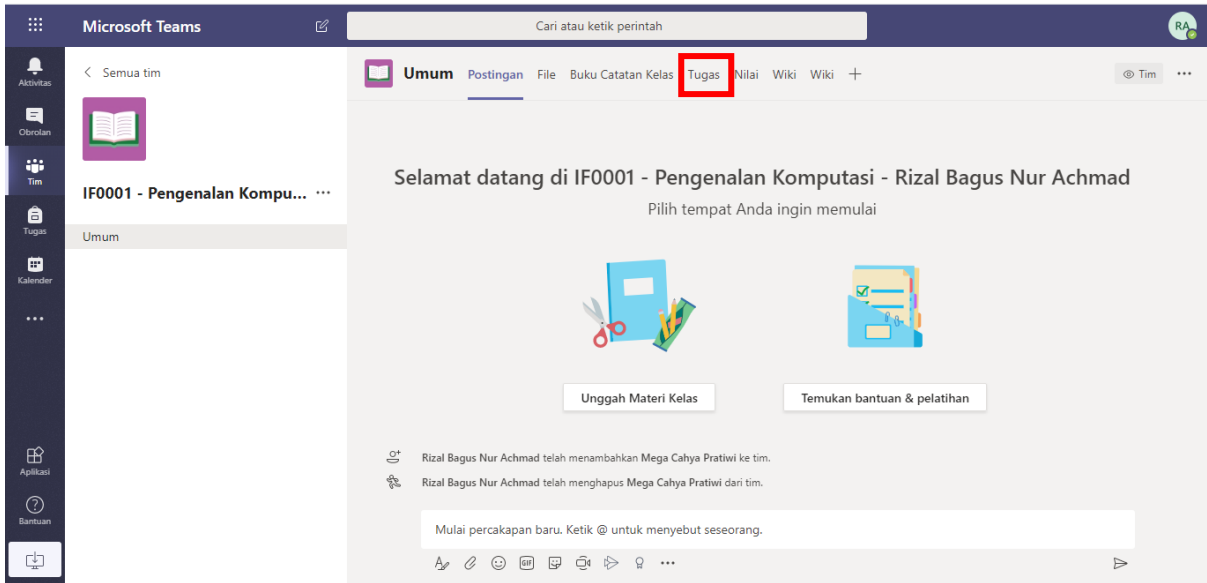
Microsoft Teams

Cari atau ketik perintah

RA

Aktivitas
Obrolan
Tim
Tugas
Kalender
...
Aplikasi
Bantuan

< Semua tim

IF0001 - Pengenalan Kompu... ...

Umum

Umum Postingan File Buku Catatan Kelas Tugas Nilai Wiki Wiki +

Tim ...

Selamat datang di IF0001 - Pengenalan Komputasi - Rizal Bagus Nur Achmad

Pilih tempat Anda ingin memulai

Unggah Materi Kelas

Temukan bantuan & pelatihan

Rizal Bagus Nur Achmad telah menambahkan Mega Cahya Pratiwi ke tim.

Rizal Bagus Nur Achmad telah menghapus Mega Cahya Pratiwi dari tim.

Mulai percakapan baru. Ketik @ untuk menyebut seseorang.